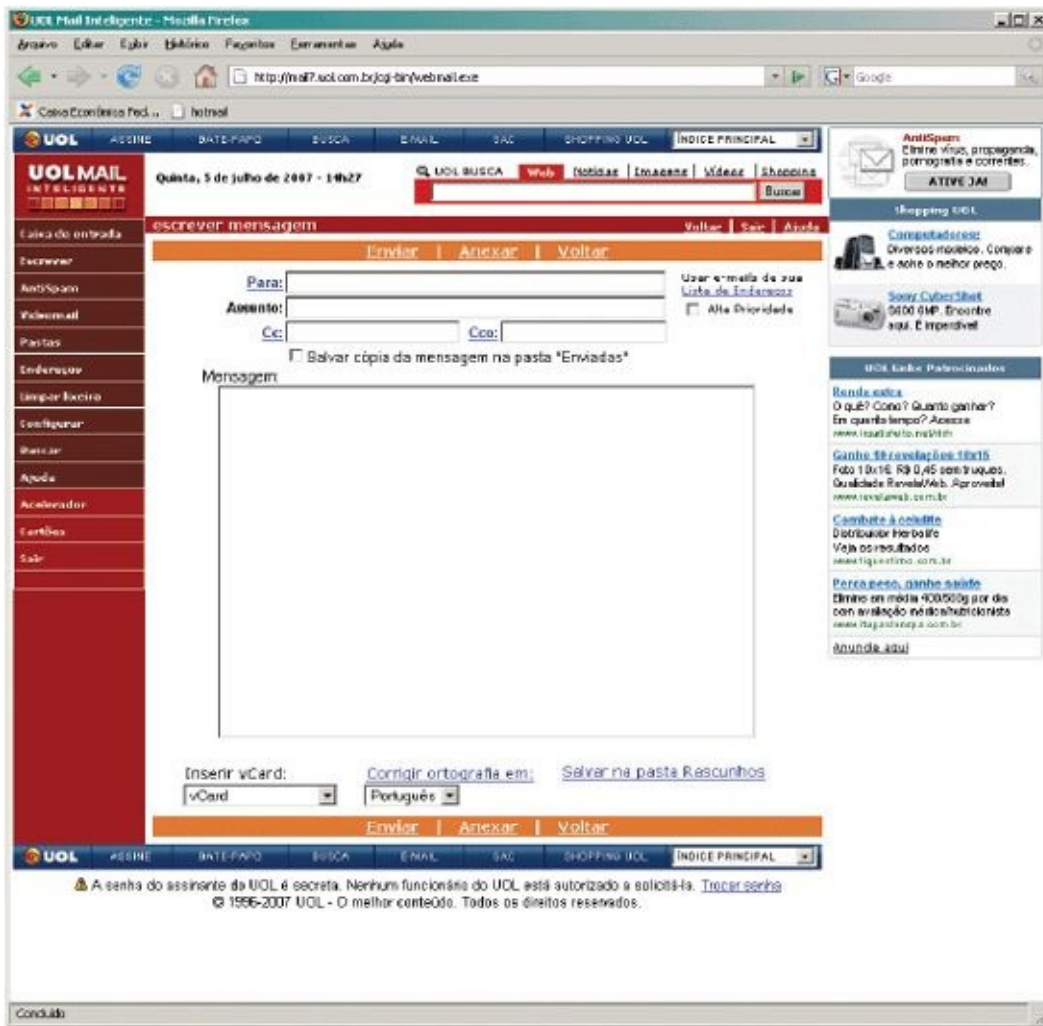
UOL Mail Inteligente - Mozilla Firefox

Arquivo Editar Exibir Histórico Favoritos Ferramentas Ajuda

http://mail7.uol.com.br/cgi-bin/webmail.exe

Google

Caixa Econômica Fed... hotmail

UOL ASSINE BATE-PAPO BUSCA E-MAIL SAC SHOPPING UOL ÍNDICE PRINCIPAL

UOL MAIL INTELIGENTE

Quinta, 5 de julho de 2007 - 14h27

UOL BUSCA Web Notícias Imagens Vídeos Shopping

Buscar

escrever mensagem

Voltar | Sair | Ajuda

Caixa de entrada
Escrever
AntiSpam
Videomail
Pastas
Endereços
Limpar lixeira
Configurar
Buscar
Ajuda
Acelerador
Cartões
Sair

Enviar | Anexar | Voltar

Para:

Assunto:

Cc:

Cco:

Usar e-mails de sua Lista de Endereços

Alta Prioridade

Salvar cópia da mensagem na pasta "Enviadas"

Mensagem:

Inserir vCard:
vCard

Corrigir ortografia em:
Português

Salvar na pasta Rascunhos

Enviar | Anexar | Voltar

UOL ASSINE BATE-PAPO BUSCA E-MAIL SAC SHOPPING UOL ÍNDICE PRINCIPAL

A senha do assinante do UOL é secreta. Nenhum funcionário do UOL está autorizado a solicitá-la. Trocar senha
© 1996-2007 UOL - O melhor conteúdo. Todos os direitos reservados.

AntiSpam
Elimine vírus, propaganda, pornografia e correntes.
ATIVE JÁ!

Shopping UOL

Computadores:
Diversos modelos. Compare e ache o melhor preço.

Sony CyberShot
S600 6MP. Encontre aqui. É imperdível

UOL Links Patrocinados

Renda extra
O quê? Como? Quanto ganhar? Em quanto tempo? Acesse
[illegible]

Ganhe 50 revelações 10x15
Foto 10x15 R$ 0,45 sem truques. Qualidade RevelaWeb. Aproveite!
www.revelaweb.com.br

Combate à celulite
Distribuidor Herbalife
Veja os resultados
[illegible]

Perca peso, ganhe saúde
Elimine em média 400/500g por dia com avaliação médica/nutricionista
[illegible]

Anuncie aqui

Concluído